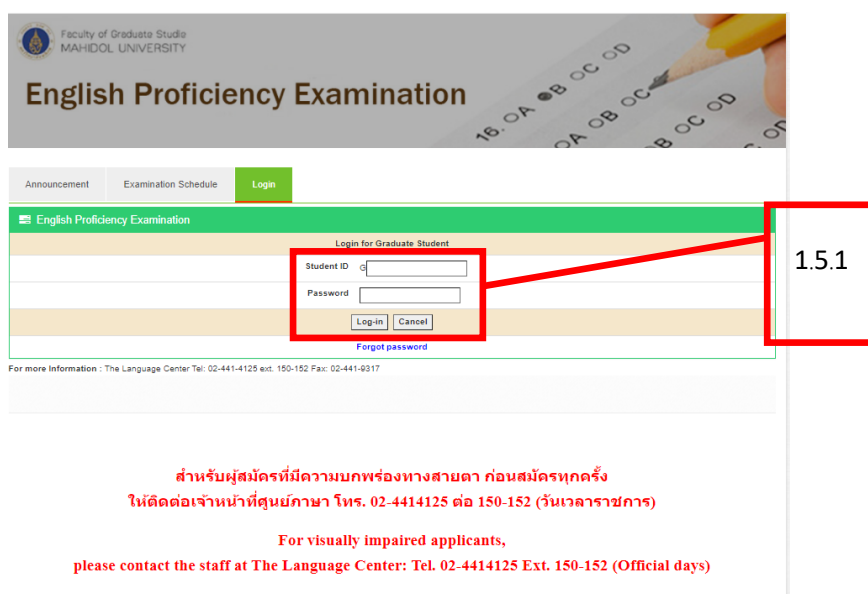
Faculty of Graduate Studie
MAHIDOL UNIVERSITY

English Proficiency Examination

16. OA ●B OC OD
OA OB OC
OA OB OC OD

Announcement
Examination Schedule
Login

English Proficiency Examination

Login for Graduate Student

Student ID G

Password

Log-in Cancel

Forgot password

1.5.1

For more Information : The Language Center Tel: 02-441-4125 ext. 150-152 Fax: 02-441-9317

สำหรับผู้สมัครที่มีความบกพร่องทางสายตา ก่อนสมัครทุกครั้ง
ให้ติดต่อเจ้าหน้าที่ศูนย์ภาษา โทร. 02-4414125 ต่อ 150-152 (วันเวลาราชการ)

For visually impaired applicants,
please contact the staff at The Language Center: Tel. 02-4414125 Ext. 150-152 (Official days)